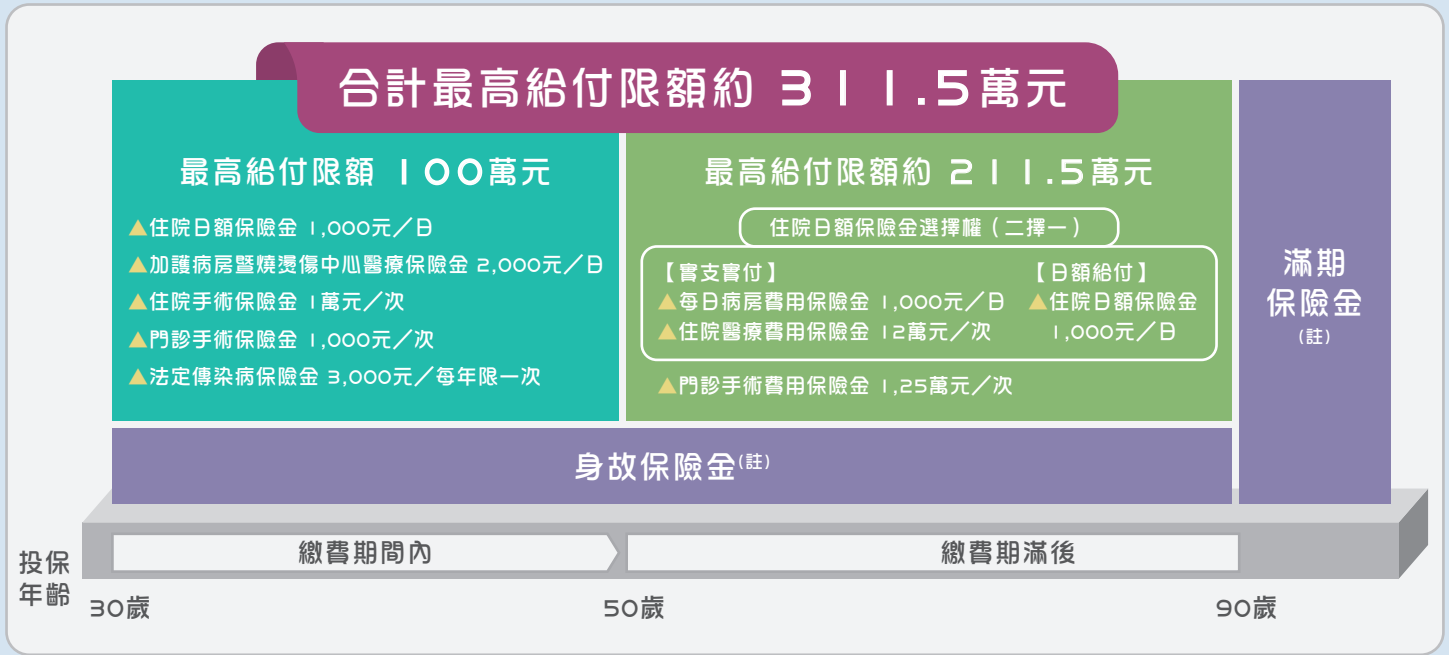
合計最高給付限額約 311.5萬元

最高給付限額 100萬元

▲住院日額保險金 1,000元／日
▲加護病房暨燒燙傷中心醫療保險金 2,000元／日
▲住院手術保險金 1萬元／次
▲門診手術保險金 1,000元／次
▲法定傳染病保險金 3,000元／每年限一次

最高給付限額約 211.5萬元

住院日額保險金選擇權（二擇一）

【實支實付】
▲每日病房費用保險金 1,000元／日
▲住院醫療費用保險金 12萬元／次

【日額給付】
▲住院日額保險金 1,000元／日

▲門診手術費用保險金 1,25萬元／次

滿期保險金(註)

身故保險金(註)

投保年齡

繳費期間內

繳費期滿後

30歲

50歲

90歲